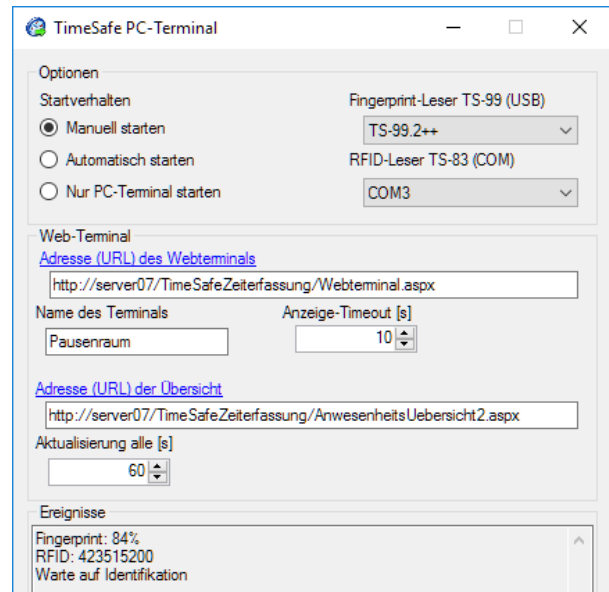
TimeSafe PC-Terminal

Optionen

Startverhalten

Manuell starten

Automatisch starten

Nur PC-Terminal starten

Fingerprint-Leser TS-99 (USB)

TS-99.2++

RFID-Leser TS-83 (COM)

COM3

Web-Terminal

Adresse (URL) des Webterminals

http://server07/TimeSafeZeiterfassung/Webterminal.aspx

Name des Terminals

Pausenraum

Anzeige-Timeout [s]

10

Adresse (URL) der Übersicht

http://server07/TimeSafeZeiterfassung/AnwesenheitsUebersicht2.aspx

Aktualisierung alle [s]

60

Ereignisse

Fingerprint: 84%
RFID: 423515200
Warte auf Identifikation